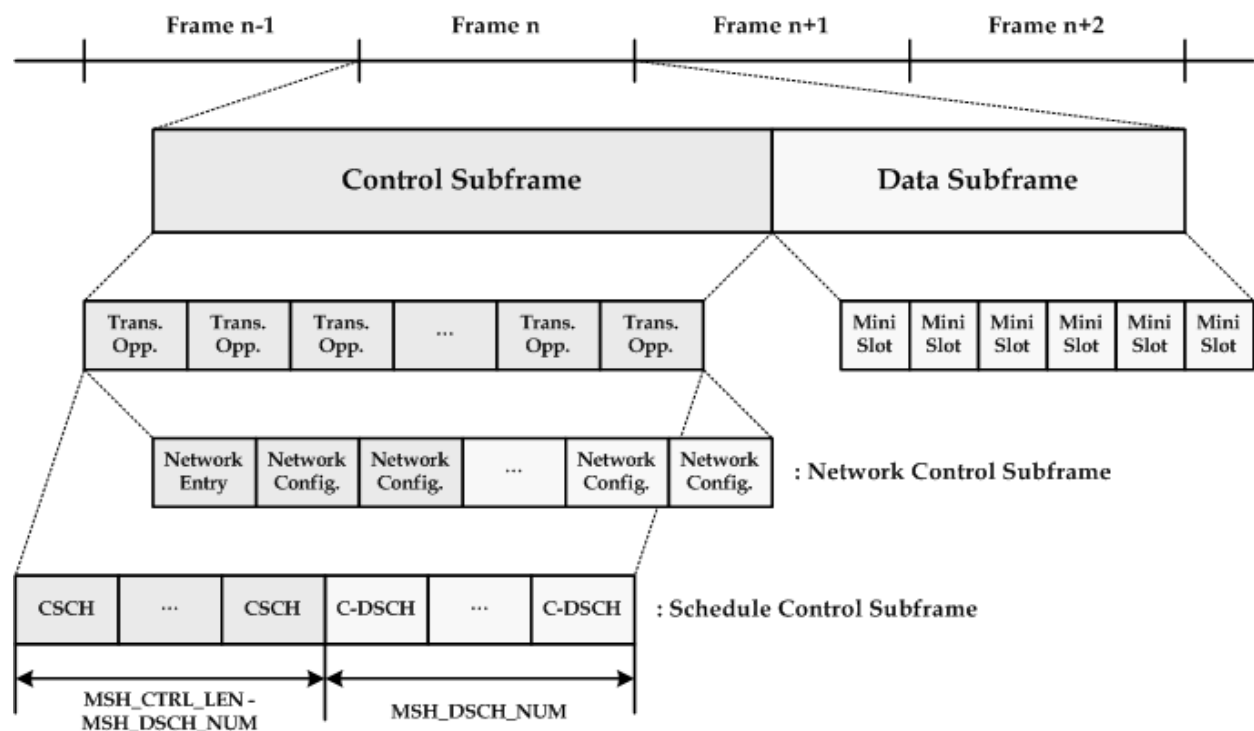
Frame n-1 Frame n Frame n+1 Frame n+2

Control Subframe

Data Subframe

| Trans. Opp. | Trans. Opp. | Trans. Opp. | ... | Trans. Opp. | Trans. Opp. |
|---|---|---|---|---|---|

| Mini Slot | Mini Slot | Mini Slot | Mini Slot | Mini Slot | Mini Slot |
|---|---|---|---|---|---|

| Network Entry | Network Config. | Network Config. | ... | Network Config. | Network Config. |
|---|---|---|---|---|---|

: Network Control Subframe

| CSCH | ... | CSCH | C-DSCH | ... | C-DSCH |
|---|---|---|---|---|---|

: Schedule Control Subframe

MSH_CTRL_LEN - MSH_DSCH_NUM

MSH_DSCH_NUM